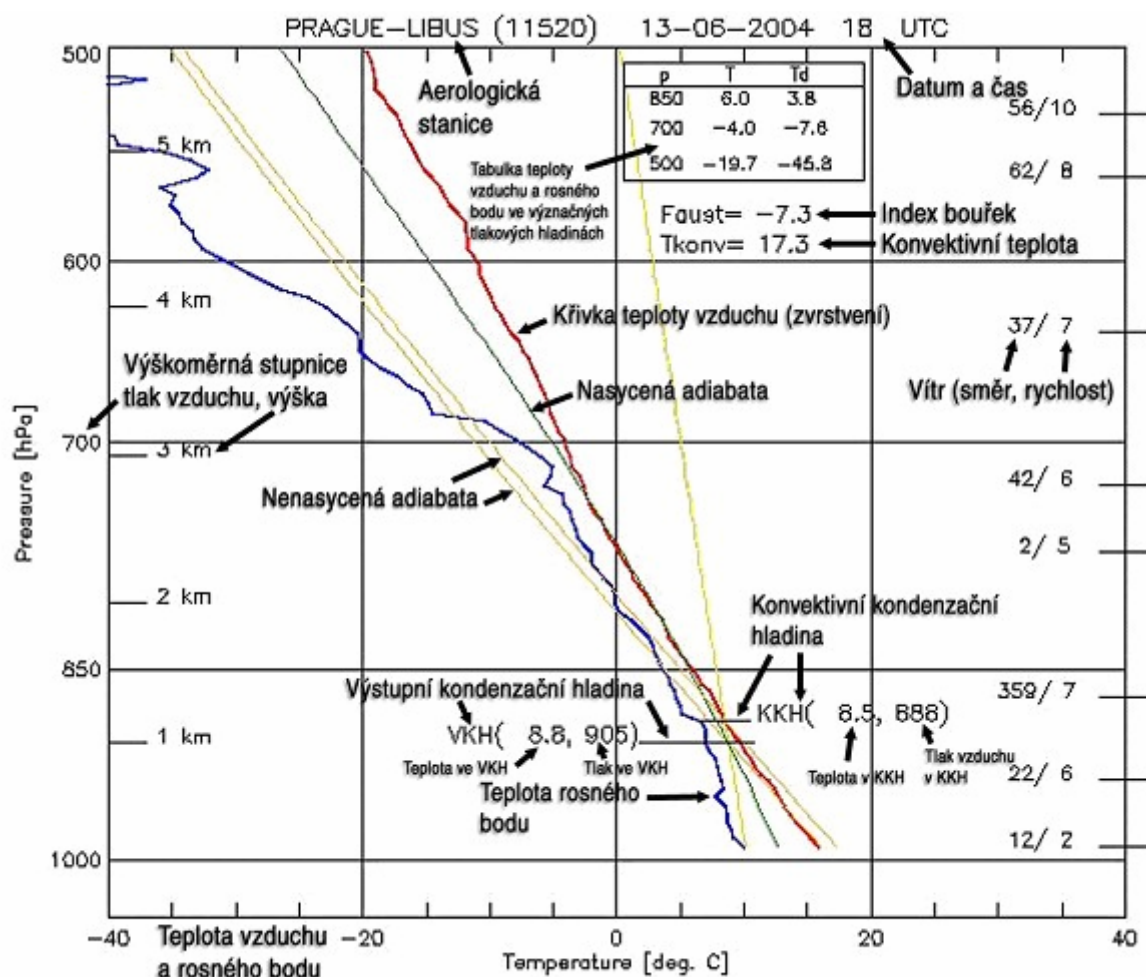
PRAGUE–LIBUS (11520) 13–06–2004 18 UTC

Aerologická stanice

Datum a čas

| p | T | Td |
|---|---|---|
| 850 | 6.0 | 3.8 |
| 700 | −4.0 | −7.8 |
| 500 | −19.7 | −45.8 |

Tabulka teploty vzduchu a rosného bodu ve význačných tlakových hladinách

Faust= −7.3 Index bouřek
Tkonv= 17.3 Konvektivní teplota

56/10
62/ 8
37/ 7
42/ 6
2/ 5
359/ 7
22/ 6
12/ 2

500
600
700
850
1000

5 km
4 km
3 km
2 km
1 km

Pressure [hPa]

Křivka teploty vzduchu (zvrstvení)

Výškoměrná stupnice tlak vzduchu, výška

Nasycená adiabata

Vítr (směr, rychlost)

Nenasycená adiabata

Konvektivní kondenzační hladina

Výstupní kondenzační hladina

VKH( 8.8, 905)

KKH( 8.5, 888)

Teplota ve VKH
Tlak ve VKH
Teplota v KKH
Tlak vzduchu v KKH

Teplota rosného bodu

−40 −20 0 20 40

Teplota vzduchu a rosného bodu

Temperature [deg. C]